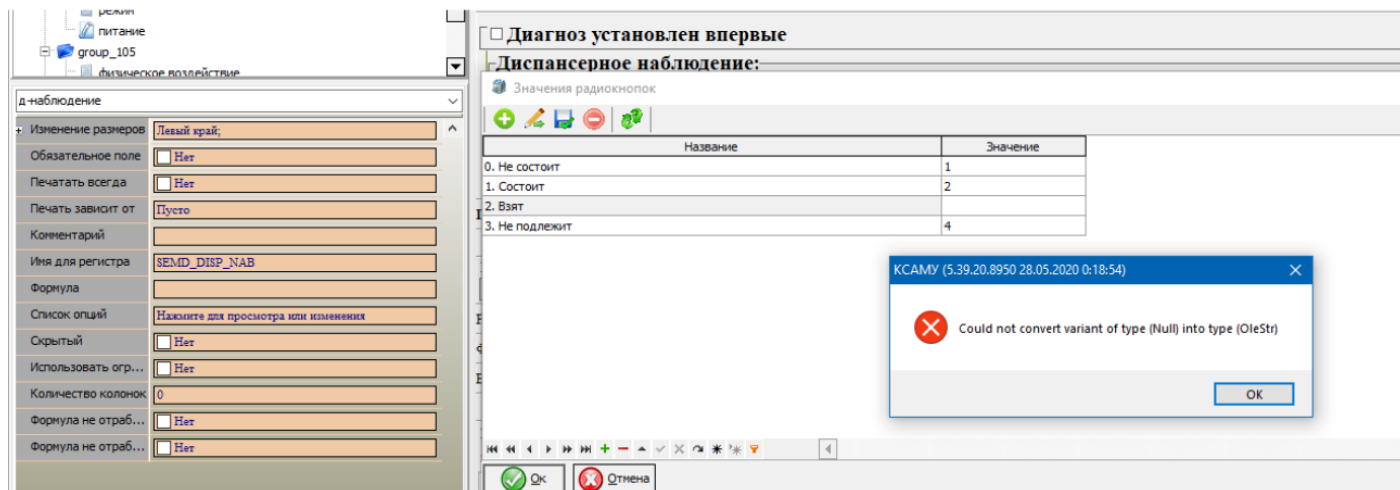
режим
питание
group_105
физическое воздействие

д-наблюдение

| | |
|---|---|
| Изменение размеров | Левый край; |
| Обязательное поле | Нет |
| Печатать всегда | Нет |
| Печать зависит от | Пусто |
| Комментарий | |
| Имя для регистра | SEMD_DISP_NAB |
| Формула | |
| Список опций | Нажмите для просмотра или изменения |
| Скрытый | Нет |
| Использовать огр... | Нет |
| Количество колонок | 0 |
| Формула не отраб... | Нет |
| Формула не отраб... | Нет |

☐ Диагноз установлен впервые
Диспансерное наблюдение:

Значения радиокнопок

| Название | Значение |
|---|---|
| 0. Не состоит | 1 |
| 1. Состоит | 2 |
| 2. Взят | |
| 3. Не подлежит | 4 |

КСАМУ (5.39.20.8950 28.05.2020 0:18:54)
Could not convert variant of type (Null) into type (OleStr)
OK

Ок
Отмена